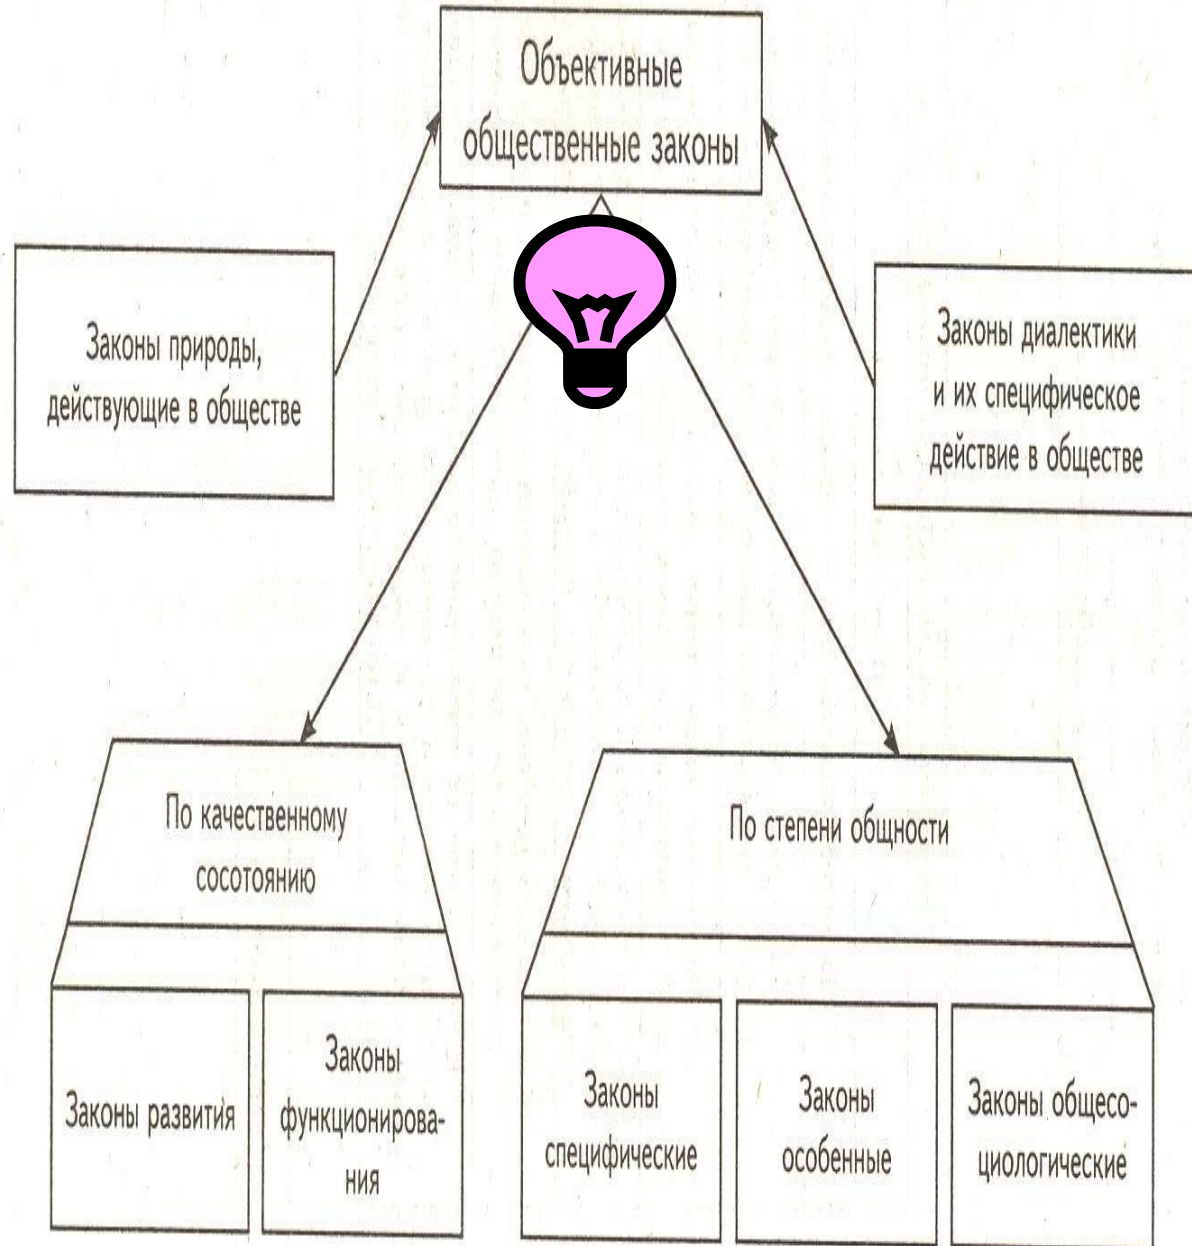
Объективные общественные законы

Законы природы, действующие в обществе

Законы диалектики и их специфическое действие в обществе

По качественному сосотоянию

Законы развития

Законы функционирования

По степени общности

Законы специфические

Законы особенные

Законы общесоциологические